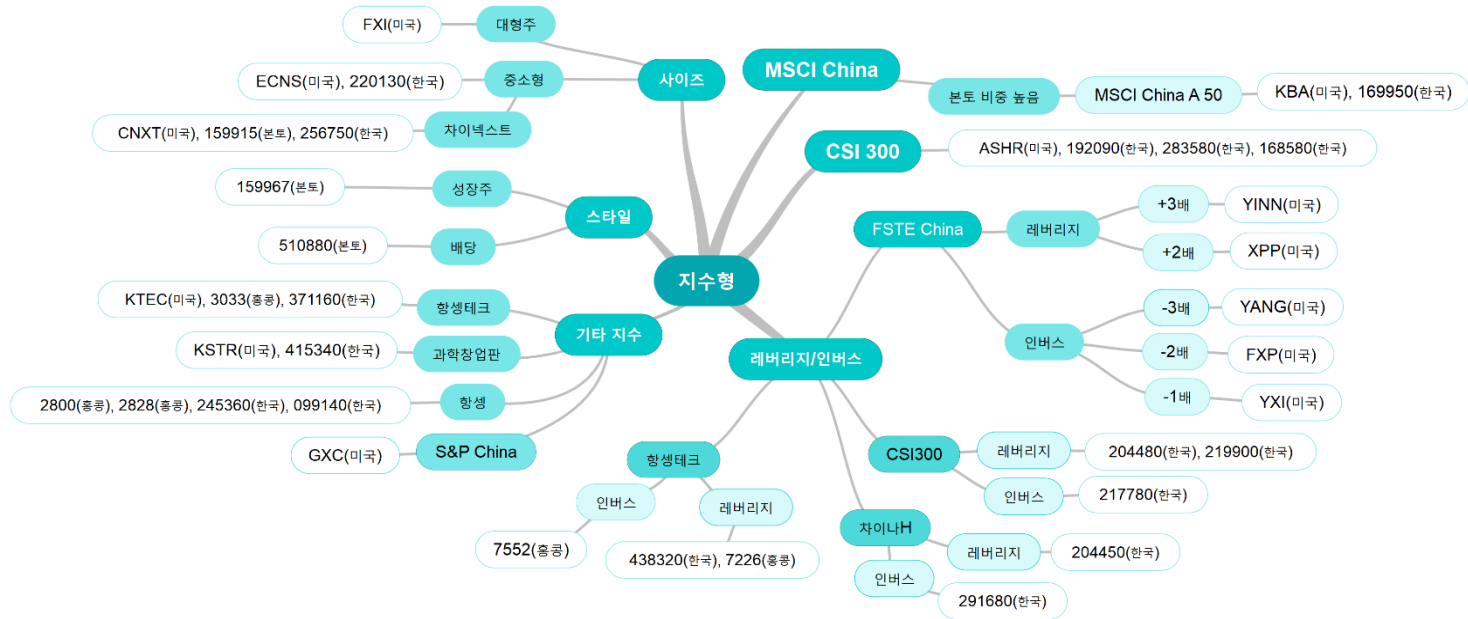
지수형

사이즈
대형주
FXI(미국)
중소형
ECNS(미국), 220130(한국)
차이넥스트
CNXT(미국), 159915(본토), 256750(한국)

MSCI China
본토 비중 높음
MSCI China A 50
KBA(미국), 169950(한국)

CSI 300
ASHR(미국), 192090(한국), 283580(한국), 168580(한국)

스타일
성장주
159967(본토)
배당
510880(본토)

FSTE China
레버리지
+3배
YINN(미국)
+2배
XPP(미국)
인버스
-3배
YANG(미국)
-2배
FXP(미국)
-1배
YXI(미국)

기타 지수
항셍테크
KTEC(미국), 3033(홍콩), 371160(한국)
과학창업판
KSTR(미국), 415340(한국)
항셍
2800(홍콩), 2828(홍콩), 245360(한국), 099140(한국)
S&P China
GXC(미국)

레버리지/인버스
CSI300
레버리지
204480(한국), 219900(한국)
인버스
217780(한국)
항셍테크
인버스
7552(홍콩)
레버리지
438320(한국), 7226(홍콩)
차이나H
레버리지
204450(한국)
인버스
291680(한국)